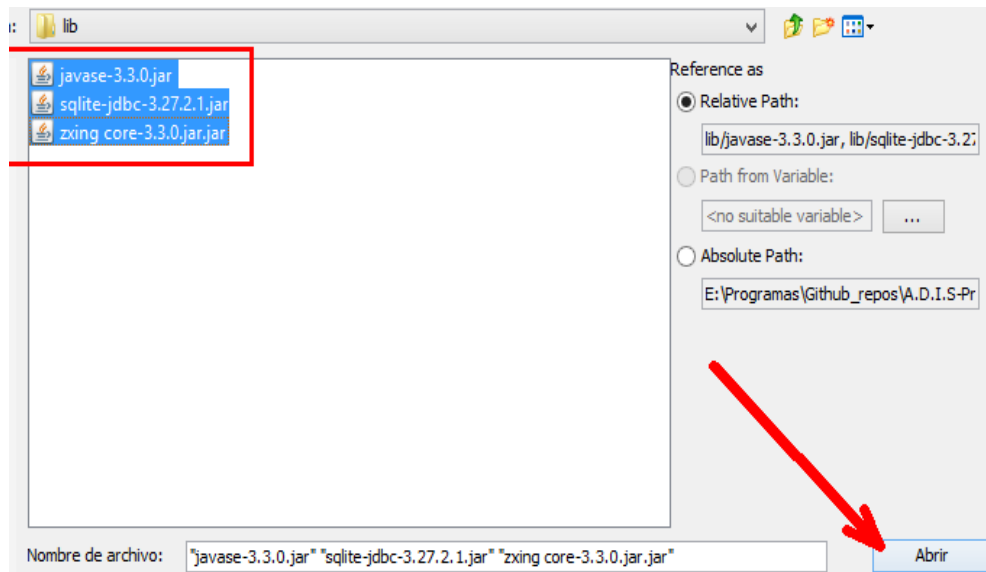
lib

javase-3.3.0.jar
sqlite-jdbc-3.27.2.1.jar
zxing core-3.3.0.jar.jar

Reference as
Relative Path:
lib/javase-3.3.0.jar, lib/sqlite-jdbc-3.2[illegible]
Path from Variable:
<no suitable variable>
...
Absolute Path:
E:\Programas\Github_repos\A.D.I.S-Pr

Nombre de archivo: "javase-3.3.0.jar" "sqlite-jdbc-3.27.2.1.jar" "zxing core-3.3.0.jar.jar"
Abrir